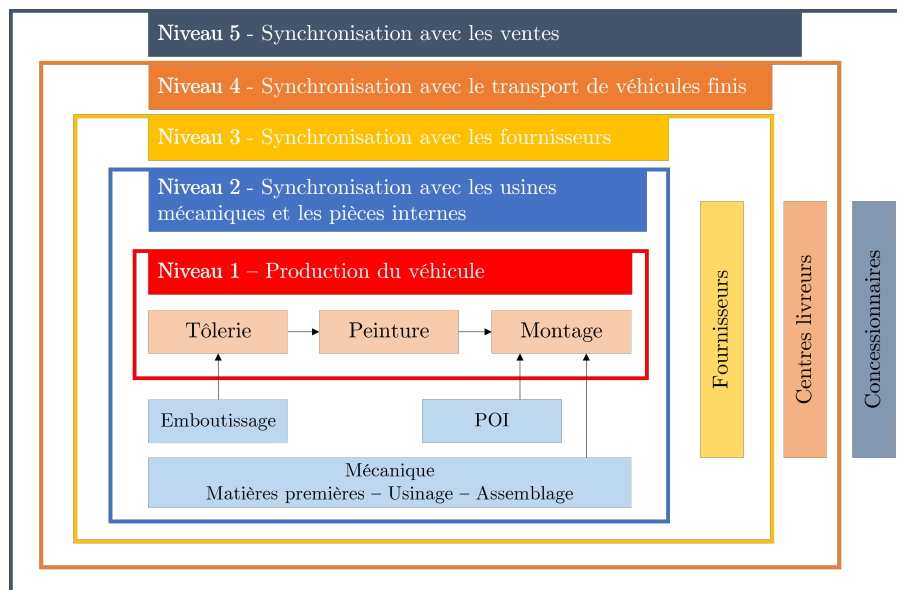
**Niveau 5** - Synchronisation avec les ventes

**Niveau 4** - Synchronisation avec le transport de véhicules finis

**Niveau 3** - Synchronisation avec les fournisseurs

**Niveau 2** - Synchronisation avec les usines mécaniques et les pièces internes

**Niveau 1** – Production du véhicule

Tôlerie

Peinture

Montage

Emboutissage

POI

Mécanique
Matières premières – Usinage – Assemblage

Fournisseurs

Centres livreurs

Concessionnaires